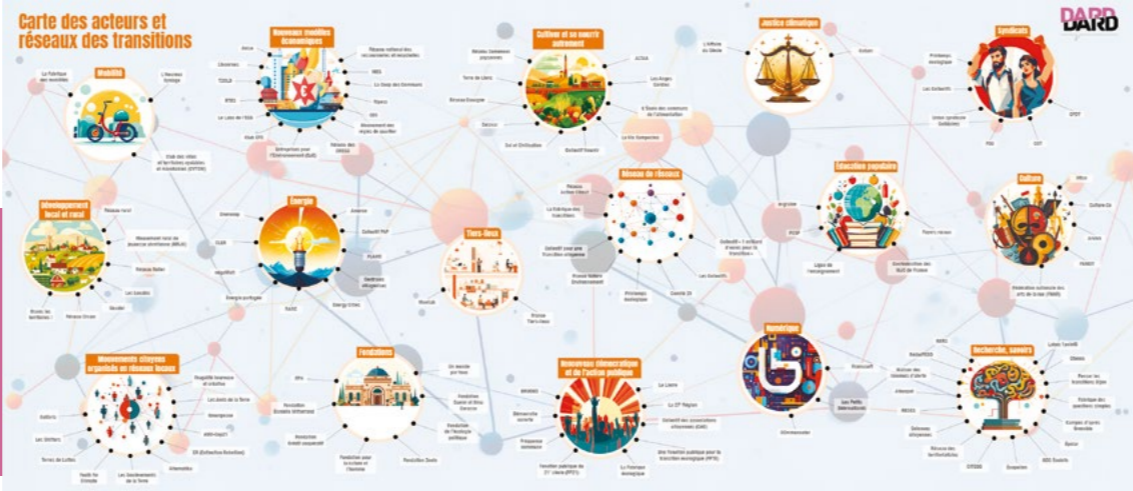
Carte des acteurs et réseaux des transitions

DARD DARD

Mobilité

La Fabrique des mobilités

L'Heureux Cyclage

Club des villes et territoires cyclables et marchables (CVTCM)

Nouveaux modèles économiques

Alter

Citoyennes

TZCLD

BTEC

Le Labo de l'ESS

Mouvement pour l'Entrepreneuriat Social (MES)

Réseau national des ressourceries et recycleries

RES

La Coop des Communs

Enercoop

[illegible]

Mouvement des Entreprises de la Transition

Cultiver et se nourrir autrement

Réseau Cocagne

Terre de Liens

Réseau Semences Paysannes

Solidarité Paysans

Amap

AOCDTF

Les Anges Gardins

À Table Citoyens

Le Bio Campement

Justice climatique

L'Affaire du Siècle

Alternatiba

Syndicats

Printemps écologique

Les Greffes

Union syndicale Solidaires

FSU

CGT

CFDT

Développement local et rural

Réseau rural

Mouvement rural de Jeunesse chrétienne (MRJC)

Réseau Relier

Les Localos

Bruno des territoires

Réseau Civam

Énergie

Énergie Partagée

Négawatt

CLER

Amorce

Collectif PVP

Hespul

Électriciens sans frontières

Energy Cities

Tiers-lieux

Réseau Tiers-lieux

Réseau de réseaux

Réseau Action Climat

La Fabrique des Transitions

Collectif pour une Transition citoyenne

Réseau Action Environnement

Printemps écologique

Licorne 21

Collectif « 1 milliard d'arbres pour la transition »

Les Colibris

Éducation populaire

Ligue de l'enseignement

Peuple et Culture

Fédération des MJC de France

Culture

Fédération nationale des arts de la rue (FNAR)

Culture 21

Artistes

RAMDAM

Mouvements citoyens organisés en réseaux locaux

Alternatiba

Greenpeace

Les Amis de la Terre

ANV-COP21

XR (Extinction Rebellion)

Les Soulèvements de la Terre

Youth for Climate

Terres de Luttes

Les Shifters

Fondations

Fondation Nicolas Hulot

Fondation pour la Nature et l'Homme

Fondation Daniel et Nina Carasso

Fondation de l'écologie politique

Fondation Zoein

Fondation Crédit coopératif

Un monde par tous

Nouveaux démocratique et de l'action publique

Démocratie ouverte

Le Lierre

La 27e Région

Collectif des associations citoyennes (CAC)

Une fonction publique pour la transition écologique (FPTE)

La Fabrique écologique

Fonction publique du 21e siècle (FP21)

Numérique

Framasoft

Les Petits Débrouillards

Wikimedia

Recherche, savoirs

Labos 1point5

Atecopol

Réseau des transitions

Scientifiques en rébellion

Sciences citoyennes

Réseau des territorialistes

Shift Project

Quadrature du Net

Ecoinfo

CIRAD

Sauvons

ADD Savoirs